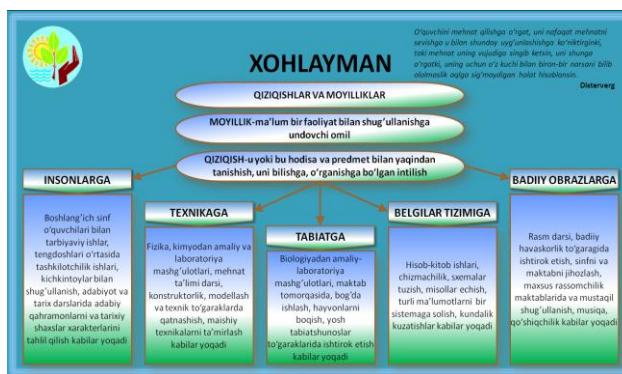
O'quvchini mehnat qilishga o'rgat, uni nafaqat mehnatni sevishga u bilan shunday uyg'unlashishga ko'niktirginki, toki mehnat uning vujudiga singib ketsin, uni shunga o'rgatki, uning uchun o'z kuchi bilan biron-bir narsani bilib olalmaslik aqlga sig'mayligan holat hisoblansin.
Disterverg

XOHLAYMAN

QIZIQISHLAR VA MOYILLIKLAR

MOYILLIK-ma'lum bir faoliyat bilan shug'ullanishga undovchi omil

QIZIQISH-u yoki bu hodisa va predmet bilan yaqindan tanishish, uni bilishga, o'rganishga bo'lgan intilish

INSONLARGA

Boshlang'ich sinf o'quvchilari bilan tarbiyaviy ishlar, tengdoshlari o'rtasida tashkilotchilik ishlari, kichkintoylar bilan shug'ullanish, adabiyot va tarix darslarida adabiy qahramonlarni va tarixiy shaxslar xarakterlarini tahlil qilish kabilar yoqadi

TEXNIKAGA

Fizika, kimyodan amaliy va laboratoriya mashg'ulotlari, mehnat ta'limi darsi, konstruktorlik, modellash va texnik to'garaklarda qatnashish, maishiy texnikalarni ta'mirlash kabilar yoqadi

TABIATGA

Biologiyadan amaliy-laboratoriya mashg'ulotlari, maktab tomorqasida, bog'da ishlash, hayvonlarni boqish, yosh tabiatshunoslar to'garaklarida ishtirok etish kabilar yoqadi

BELGILAR TIZIMIGA

Hisob-kitob ishlari, chizmachilik, sxemalar tuzish, misollar echish, turli ma'lumotlarni bir sistemaga solish, kundalik kuzatishlar kabilar yoqadi

BADIIY OBRAZLARGA

Rasm darsi, badiiy havaskorlik to'garagida ishtirok etish, sinfni va maktabni jihozlash, maxsus rassomchilik maktablarida va mustaqil shug'ullanish, musiqa, qo'shiqchilik kabilar yoqadi